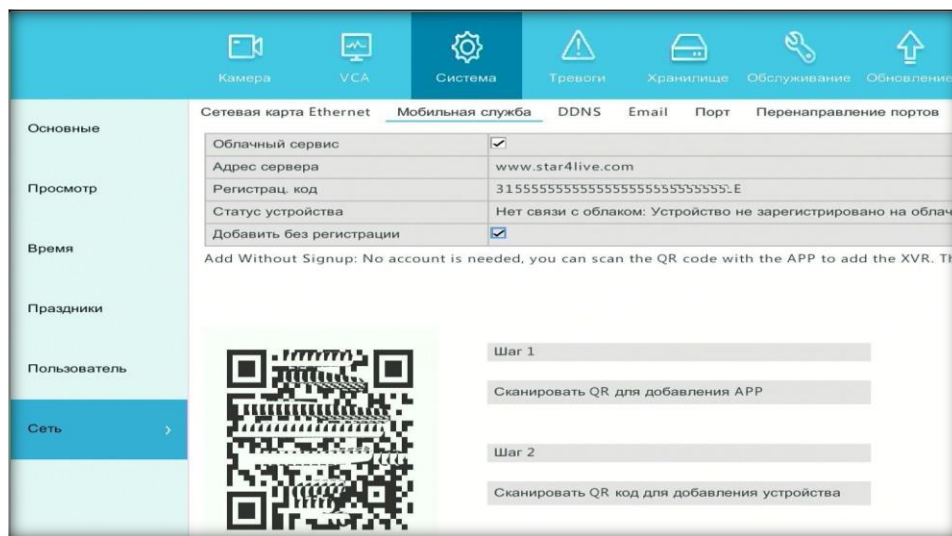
Камера VCA Система Тревоги Хранилище Обслуживание Обновление

Основные

Просмотр

Время

Праздники

Пользователь

Сеть >

Сетевая карта Ethernet Мобильная служба DDNS Email Порт Перенаправление портов

| Облачный сервис | ☑ |
|---|---|
| Адрес сервера | www.star4live.com |
| Регистрац. код | 315555555555555555555555555LE |
| Статус устройства | Нет связи с облаком: Устройство не зарегистрировано на облач |
| Добавить без регистрации | ☑ |

Add Without Signup: No account is needed, you can scan the QR code with the APP to add the XVR. Th

Шаг 1

Сканировать QR для добавления APP

Шаг 2

Сканировать QR код для добавления устройства